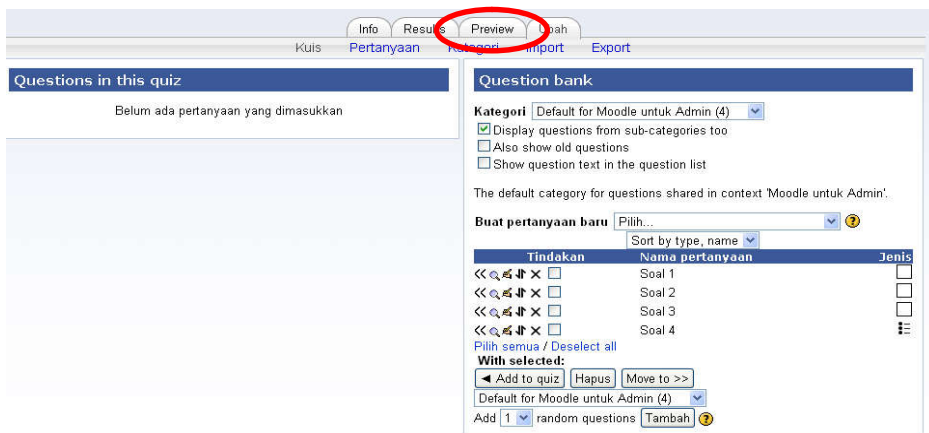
Info Resul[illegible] Preview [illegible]bah

Kuis Pertanyaan Kategori Import Export

Questions in this quiz

Belum ada pertanyaan yang dimasukkan

Question bank

Kategori Default for Moodle untuk Admin (4)

Display questions from sub-categories too

Also show old questions

Show question text in the question list

The default category for questions shared in context 'Moodle untuk Admin'.

Buat pertanyaan baru Pilih...

Sort by type, name

| Tindakan | Nama pertanyaan | Jenis |
|---|---|---|
| | Soal 1 | |
| | Soal 2 | |
| | Soal 3 | |
| | Soal 4 | |

Pilih semua / Deselect all

With selected:

◄ Add to quiz Hapus Move to >>

Default for Moodle untuk Admin (4)

Add 1 random questions Tambah